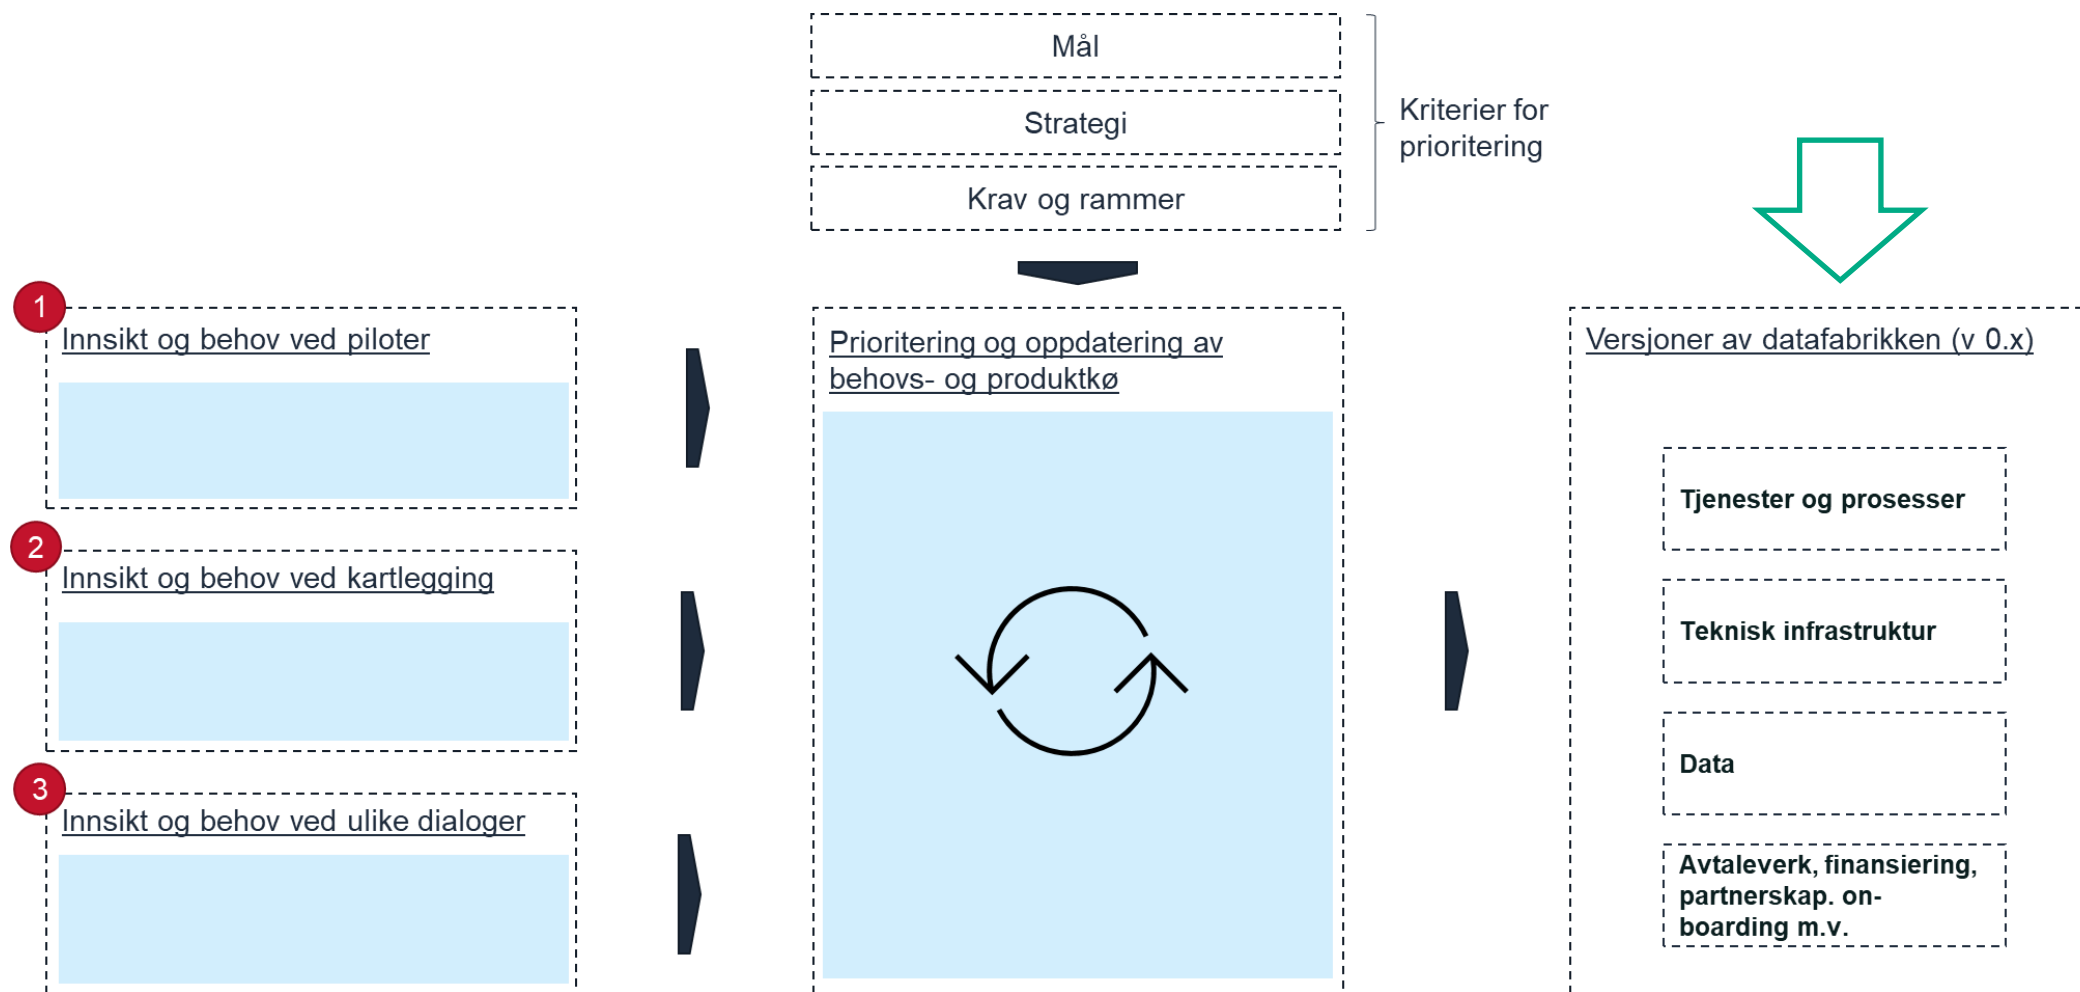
Mål

Strategi

Krav og rammer

Kriterier for prioritering

1
Innsikt og behov ved piloter

2
Innsikt og behov ved kartlegging

3
Innsikt og behov ved ulike dialoger

Prioritering og oppdatering av behovs- og produktkø

Versjoner av datafabrikken (v 0.x)

Tjenester og prosesser

Teknisk infrastruktur

Data

Avtaleverk, finansiering, partnerskap. on-boarding m.v.